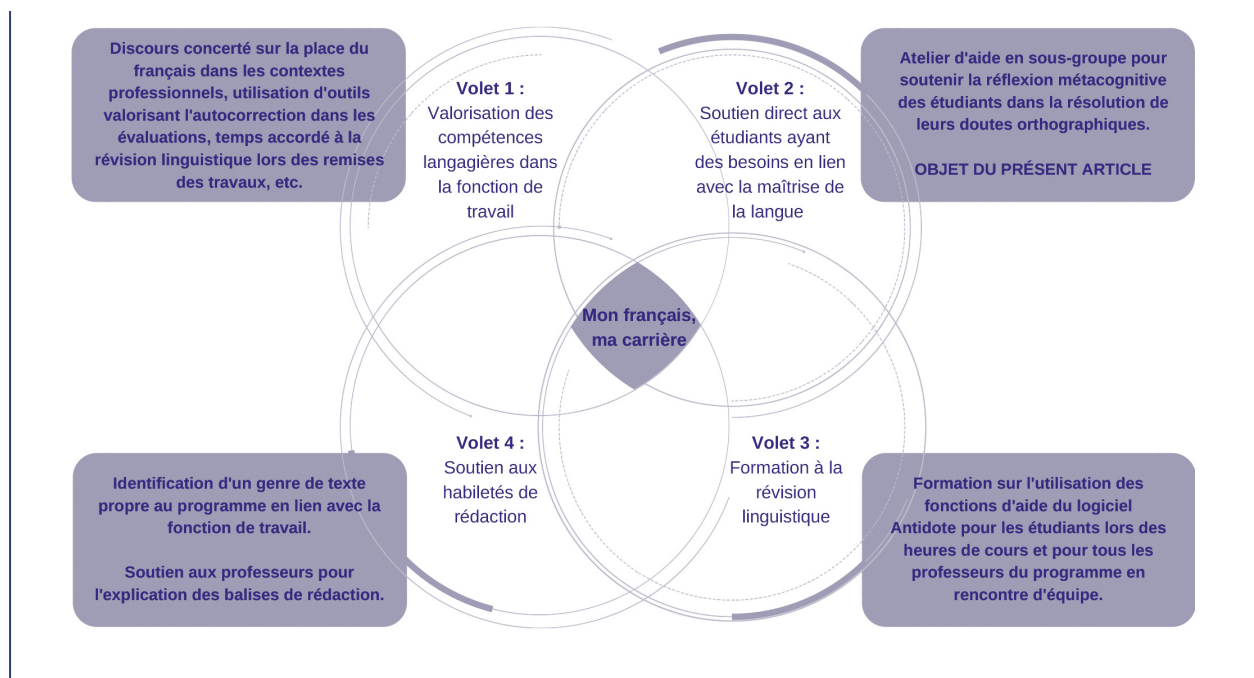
Discours concerté sur la place du français dans les contextes professionnels, utilisation d'outils valorisant l'autocorrection dans les évaluations, temps accordé à la révision linguistique lors des remises des travaux, etc.

Volet 1 :
Valorisation des compétences langagières dans la fonction de travail

Volet 2 :
Soutien direct aux étudiants ayant des besoins en lien avec la maîtrise de la langue

Atelier d'aide en sous-groupe pour soutenir la réflexion métacognitive des étudiants dans la résolution de leurs doutes orthographiques.

OBJET DU PRÉSENT ARTICLE

Mon français, ma carrière

Volet 4 :
Soutien aux habiletés de rédaction

Volet 3 :
Formation à la révision linguistique

Identification d'un genre de texte propre au programme en lien avec la fonction de travail.

Soutien aux professeurs pour l'explication des balises de rédaction.

Formation sur l'utilisation des fonctions d'aide du logiciel Antidote pour les étudiants lors des heures de cours et pour tous les professeurs du programme en rencontre d'équipe.